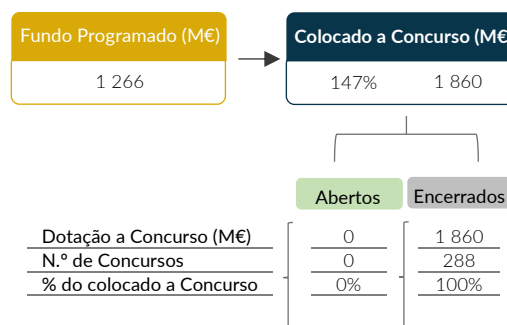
Fundo Programado (M€)

1 266

Colocado a Concurso (M€

147%

1 860

Abertos

Encerrados

| | Abertos | Encerrados |
|---|---|---|
| Dotação a Concurso (M€) | 0 | 1 860 |
| N.º de Concursos | 0 | 288 |
| % do colocado a Concurso | 0% | 100% |